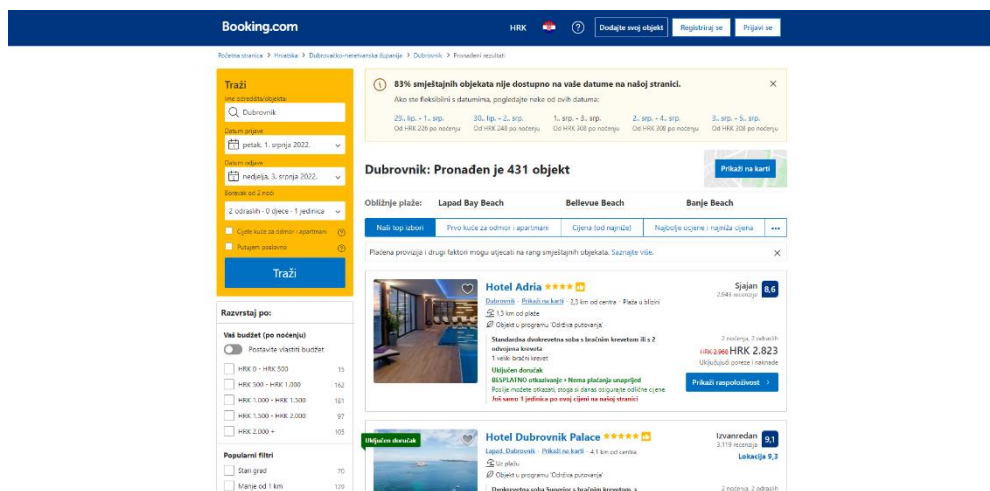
Booking.com HRK ? Dodajte svoj objekt Registriraj se Prijavi se

Početna stranica > Hrvatska > Dubrovačko-neretvanska županija > Dubrovnik > Pronađeni rezultati

Traži
Ime odredišta/objekta:
Dubrovnik
Datum prijave
petak, 1. srpnja 2022.
Datum odjave
nedjelja, 3. srpnja 2022.
Boravak od 2 noći
2 odraslih · 0 djece · 1 jedinica
Cijele kuće za odmor i apartmani
Putujem poslovno
Traži

Razvrstaj po:
Vaš budžet (po noćenju)
Postavite vlastiti budžet
HRK 0 - HRK 500 35
HRK 500 - HRK 1.000 162
HRK 1.000 - HRK 1.500 101
HRK 1.500 - HRK 2.000 97
HRK 2.000 + 105

Popularni filtri
Stari grad 70
Manje od 1 km 120

83% smještajnih objekata nije dostupno na vaše datume na našoj stranici.
Ako ste fleksibilni s datumima, pogledajte neke od ovih datuma:
29. lip. - 1. srp. Od HRK 226 po noćenju
30. lip. - 2. srp. Od HRK 248 po noćenju
1. srp. - 3. srp. Od HRK 308 po noćenju
2. srp. - 4. srp. Od HRK 308 po noćenju
3. srp. - 5. srp. Od HRK 308 po noćenju

Dubrovnik: Pronađen je 431 objekt
Prikaži na karti

Obližnje plaže: Lapad Bay Beach Bellevue Beach Banje Beach

Naš top izbor | Prvo kuće za odmor i apartmani | Cijena (od najniže) | Najbolje ocjene i najniža cijena | •••

Plaćena provizija i drugi faktori mogu utjecati na rang smještajnih objekata. Saznajte više.

Hotel Adria
Dubrovnik · Prikaži na karti · 2,3 km od centra · Plaža u blizini
1,3 km od plaže
Objekt u programu 'Održiva putovanja'
Standardna dvokrevetna soba s bračnim krevetom ili s 2 odvojena kreveta
1 veliki bračni krevet
Uključen doručak
BESPLATNO otkazivanje • Nema plaćanja unaprijed
Poslije možete otkazati, stoga si danas osigurajte odlične cijene
Još samo 1 jedinica po ovoj cijeni na našoj stranici
Sjajan 2.646 recenzija 8,6
2 noćenja, 2 odraslih
HRK 2.990 HRK 2.823
Uključujući poreze i naknade
Prikaži raspoloživost

Uključen doručak
Hotel Dubrovnik Palace
Lapad, Dubrovnik · Prikaži na karti · 4,1 km od centra
Uz plažu
Objekt u programu 'Održiva putovanja'
Dvokrevetna soba Superior s bračnim krevetom s
Izvanredan 3.119 recenzija 9,1
Lokacija 9,3
2 noćenja, 2 odraslih